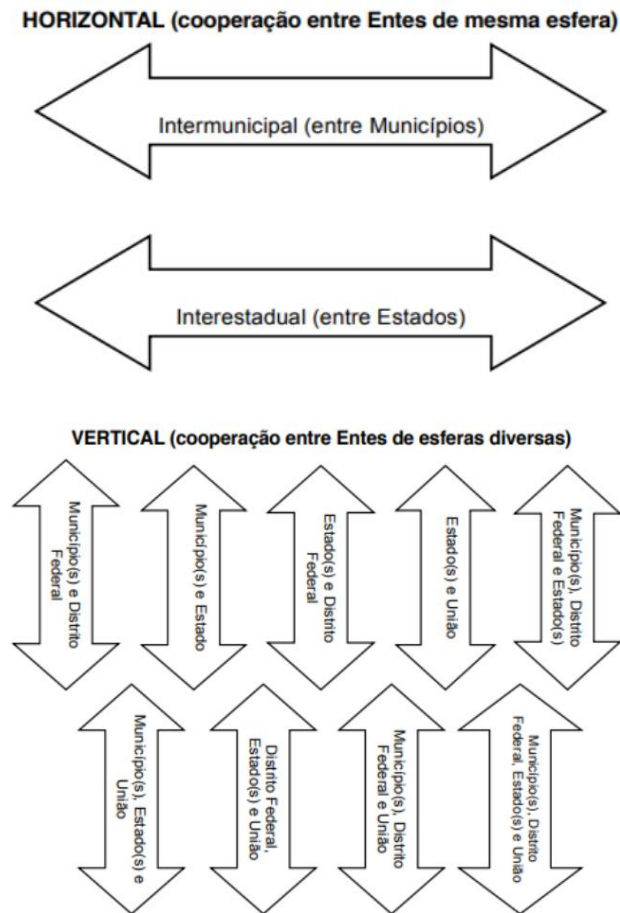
HORIZONTAL (cooperação entre Entes de mesma esfera)

Intermunicipal (entre Municípios)

Interestadual (entre Estados)

VERTICAL (cooperação entre Entes de esferas diversas)

Município(s) e Distrito Federal

Município(s) e Estado

Estado(s) e Distrito Federal

Estado(s) e União

Município(s), Distrito Federal e Estado(s)

Município(s), Estado(s) e União

Distrito Federal, Estado(s) e União

Município(s), Distrito Federal e União

Município(s), Distrito Federal, Estado(s) e União